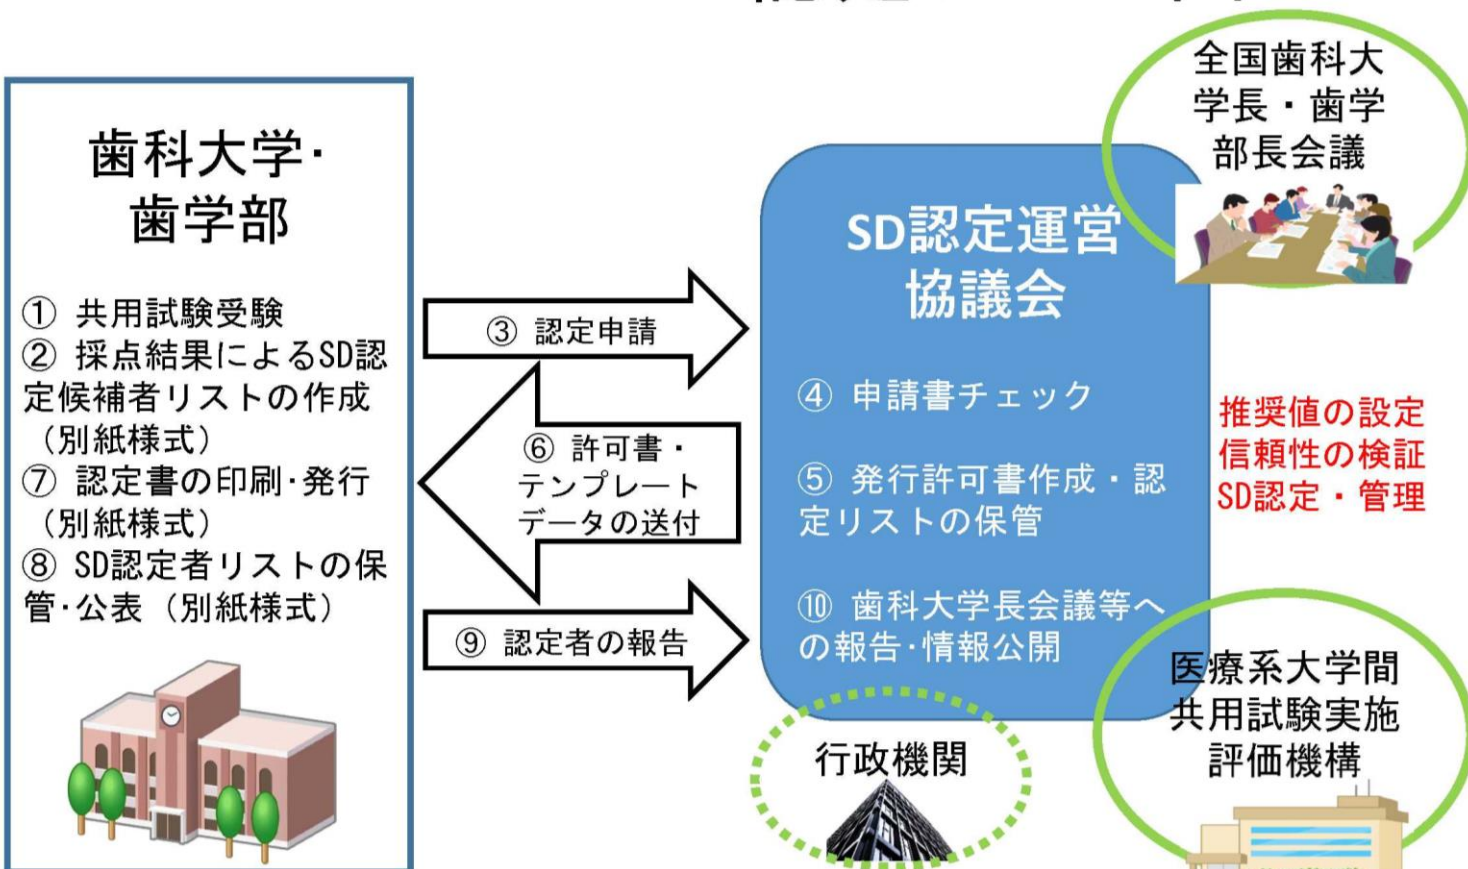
歯科大学・
歯学部

① 共用試験受験
② 採点結果によるSD認定候補者リストの作成（別紙様式）
⑦ 認定書の印刷・発行（別紙様式）
⑧ SD認定者リストの保管・公表（別紙様式）

③ 認定申請

⑥ 許可書・テンプレートデータの送付

⑨ 認定者の報告

SD認定運営協議会

④ 申請書チェック

⑤ 発行許可書作成・認定リストの保管

⑩ 歯科大学長会議等への報告・情報公開

全国歯科大学長・歯学部長会議

推奨値の設定
信頼性の検証
SD認定・管理

医療系大学間共用試験実施評価機構

行政機関